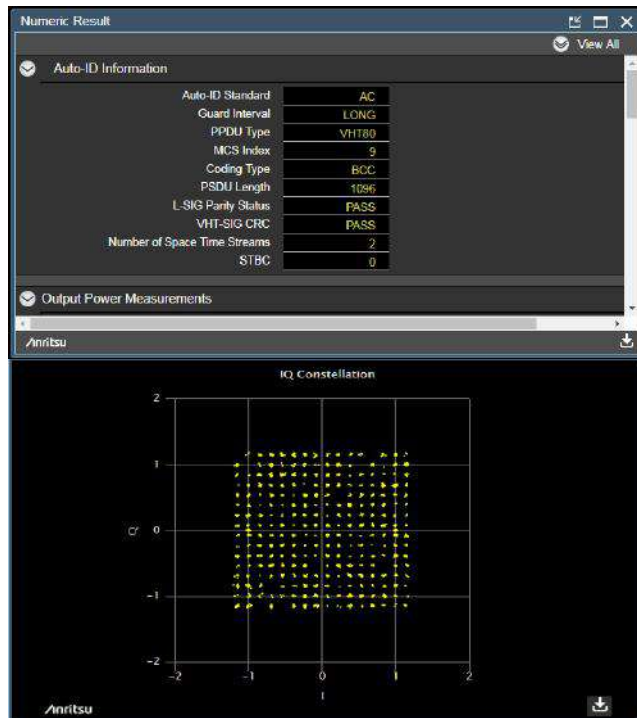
Numeric Result

View All

Auto-ID Information

| | |
|---|---|
| Auto-ID Standard | AC |
| Guard Interval | LONG |
| PPDU Type | VHT80 |
| MCS Index | 9 |
| Coding Type | BCC |
| PSDU Length | 1096 |
| L-SIG Parity Status | PASS |
| VHT-SIG CRC | PASS |
| Number of Space Time Streams | 2 |
| STBC | 0 |

Output Power Measurements

Anritsu

IQ Constellation

2
1
Q 0
−1
−2
−2 −1 0 1 2
I

Anritsu